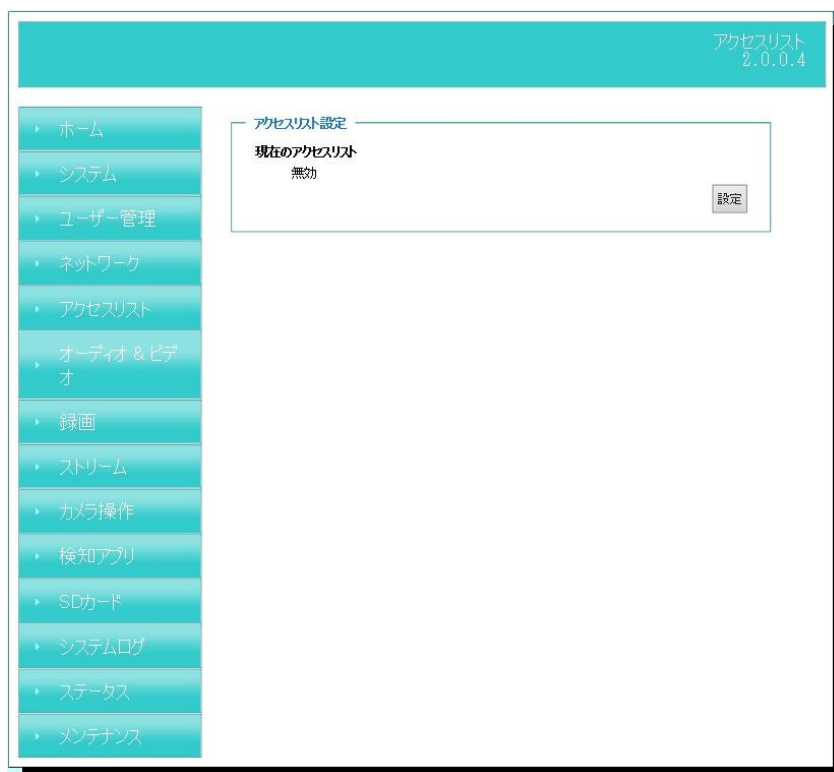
アクセスリスト
2.0.0.4

ホーム
システム
ユーザー管理
ネットワーク
アクセスリスト
オーディオ & ビデオ
録画
ストリーム
カメラ操作
検知アプリ
SDカード
システムログ
ステータス
メンテナンス

アクセスリスト設定
現在のアクセスリスト
無効
設定